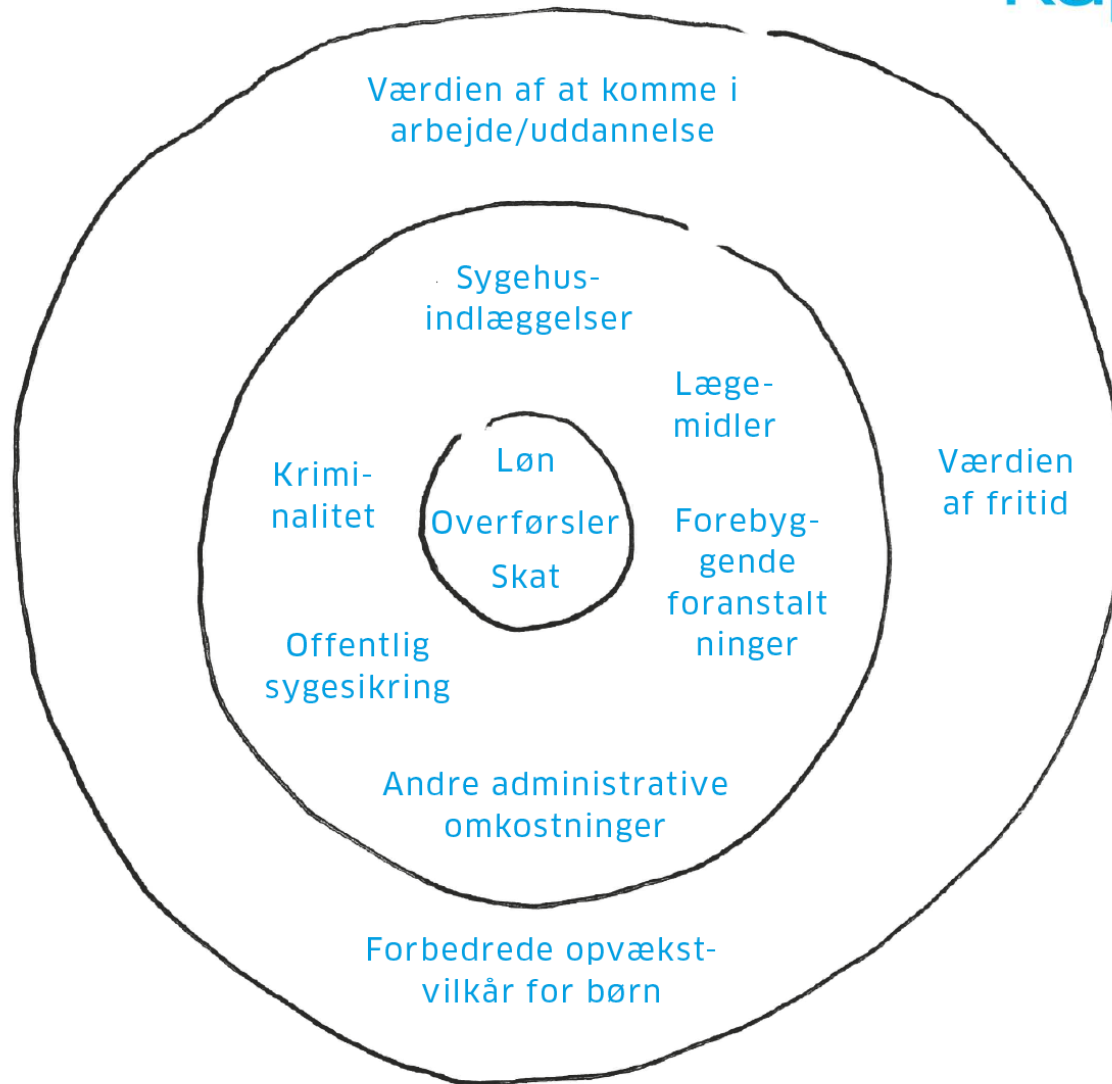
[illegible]

Værdien af at komme i arbejde/uddannelse

Sygehusindlæggelser

Lægemidler

Kriminalitet

Løn

Overførsler

Skat

Værdien af fritid

Forebyggende foranstaltninger

Offentlig sygesikring

Andre administrative omkostninger

Forbedrede opvækstvilkår for børn